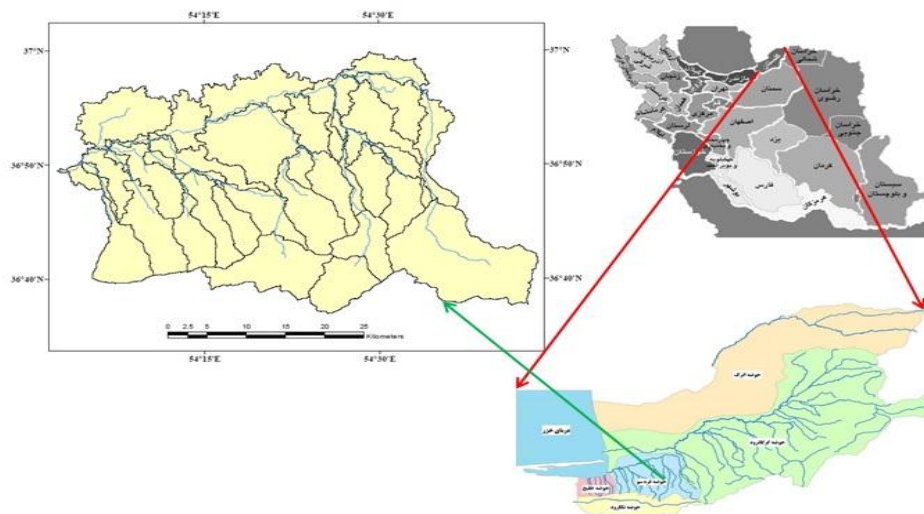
54°15'E
54°30'E
37°N
37°N
36°50'N
36°50'N
36°40'N
36°40'N
0 2.5 5 10 15 20 25 Kilometers
54°15'E
54°30'E

سمنان
خراسان رضوی
خراسان جنوبی
اصفهان
یزد
کرمان
فارس
هرمزگان
سیستان و بلوچستان
تهران

دریای خزر
حوضه اترک
حوضه گرگانرود
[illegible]
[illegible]
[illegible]